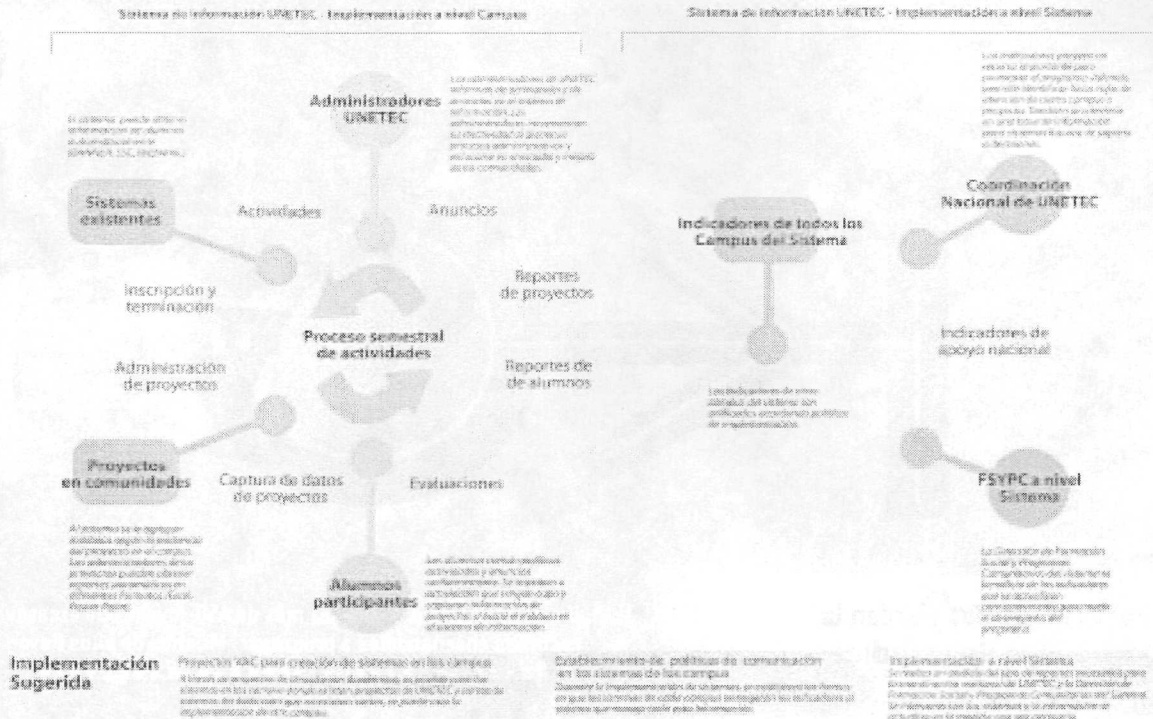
Sistema de información UNETEC - Implementación a nivel Campus

Sistema de información UNETEC - Implementación a nivel Sistema

Administradores UNETEC

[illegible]

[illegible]

Sistemas existentes

Actividades

Anuncios

Inscripción y terminación

Reportes de proyectos

Proceso semestral de actividades

Administración de proyectos

Reportes de de alumnos

Proyectos en comunidades

Captura de datos de proyectos

Evaluaciones

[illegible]

Alumnos participantes

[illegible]

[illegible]

Coordinación Nacional de UNETEC

Indicadores de todos los Campus del Sistema

Indicadores de apoyo nacional

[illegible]

FSYPC a nivel Sistema

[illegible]

Implementación Sugerida

Proyecto VAC para creación de sistemas en los campus

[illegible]

Establecimiento de políticas de comunicación en los sistemas de los campus

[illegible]

Implementación a nivel Sistema

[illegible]